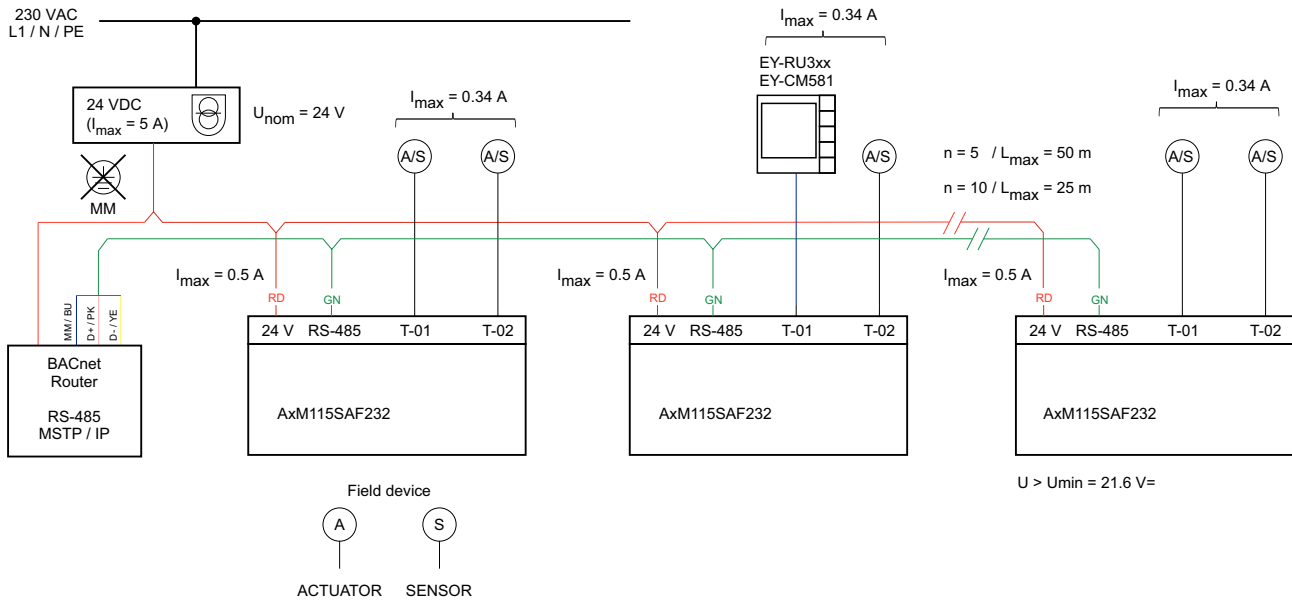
230 VAC
L1 / N / PE

24 VDC
($I_{max}$ = 5 A)

$U_{nom}$ = 24 V

MM

$I_{max}$ = 0.34 A

A/S A/S

EY-RU3xx
EY-CM581

$I_{max}$ = 0.34 A

A/S

n = 5 / $L_{max}$ = 50 m

n = 10 / $L_{max}$ = 25 m

$I_{max}$ = 0.34 A

A/S A/S

MM / BU
D+ / PK
D- / YE

$I_{max}$ = 0.5 A
RD GN

$I_{max}$ = 0.5 A
RD GN

$I_{max}$ = 0.5 A
RD GN

BACnet
Router

RS-485
MSTP / IP

| 24 V | RS-485 | T-01 | T-02 |
|---|---|---|---|

AxM115SAF232

| 24 V | RS-485 | T-01 | T-02 |
|---|---|---|---|

AxM115SAF232

| 24 V | RS-485 | T-01 | T-02 |
|---|---|---|---|

AxM115SAF232

U > Umin = 21.6 V=

Field device

A S

ACTUATOR SENSOR